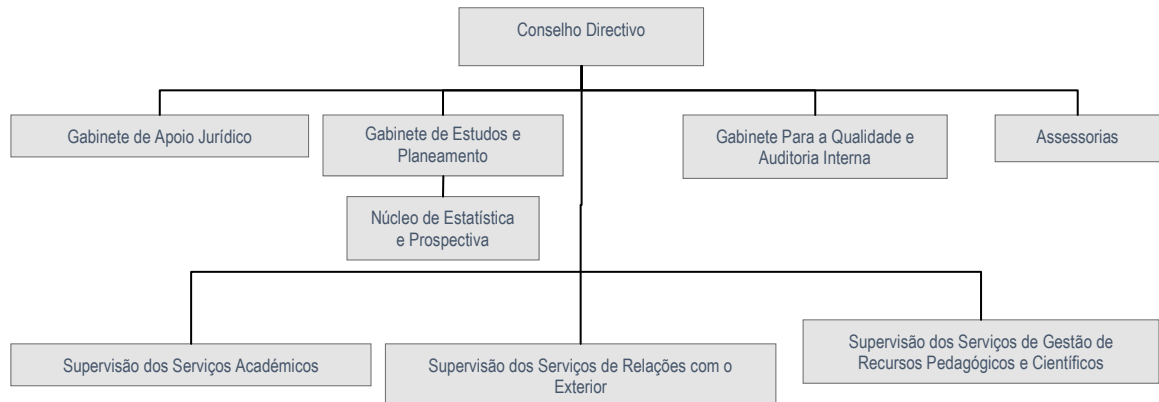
Conselho Directivo

Gabinete de Apoio Jurídico

Gabinete de Estudos e Planeamento

Núcleo de Estatística e Prospectiva

Gabinete Para a Qualidade e Auditoria Interna

Assessorias

Supervisão dos Serviços Académicos

Supervisão dos Serviços de Relações com o Exterior

Supervisão dos Serviços de Gestão de Recursos Pedagógicos e Científicos